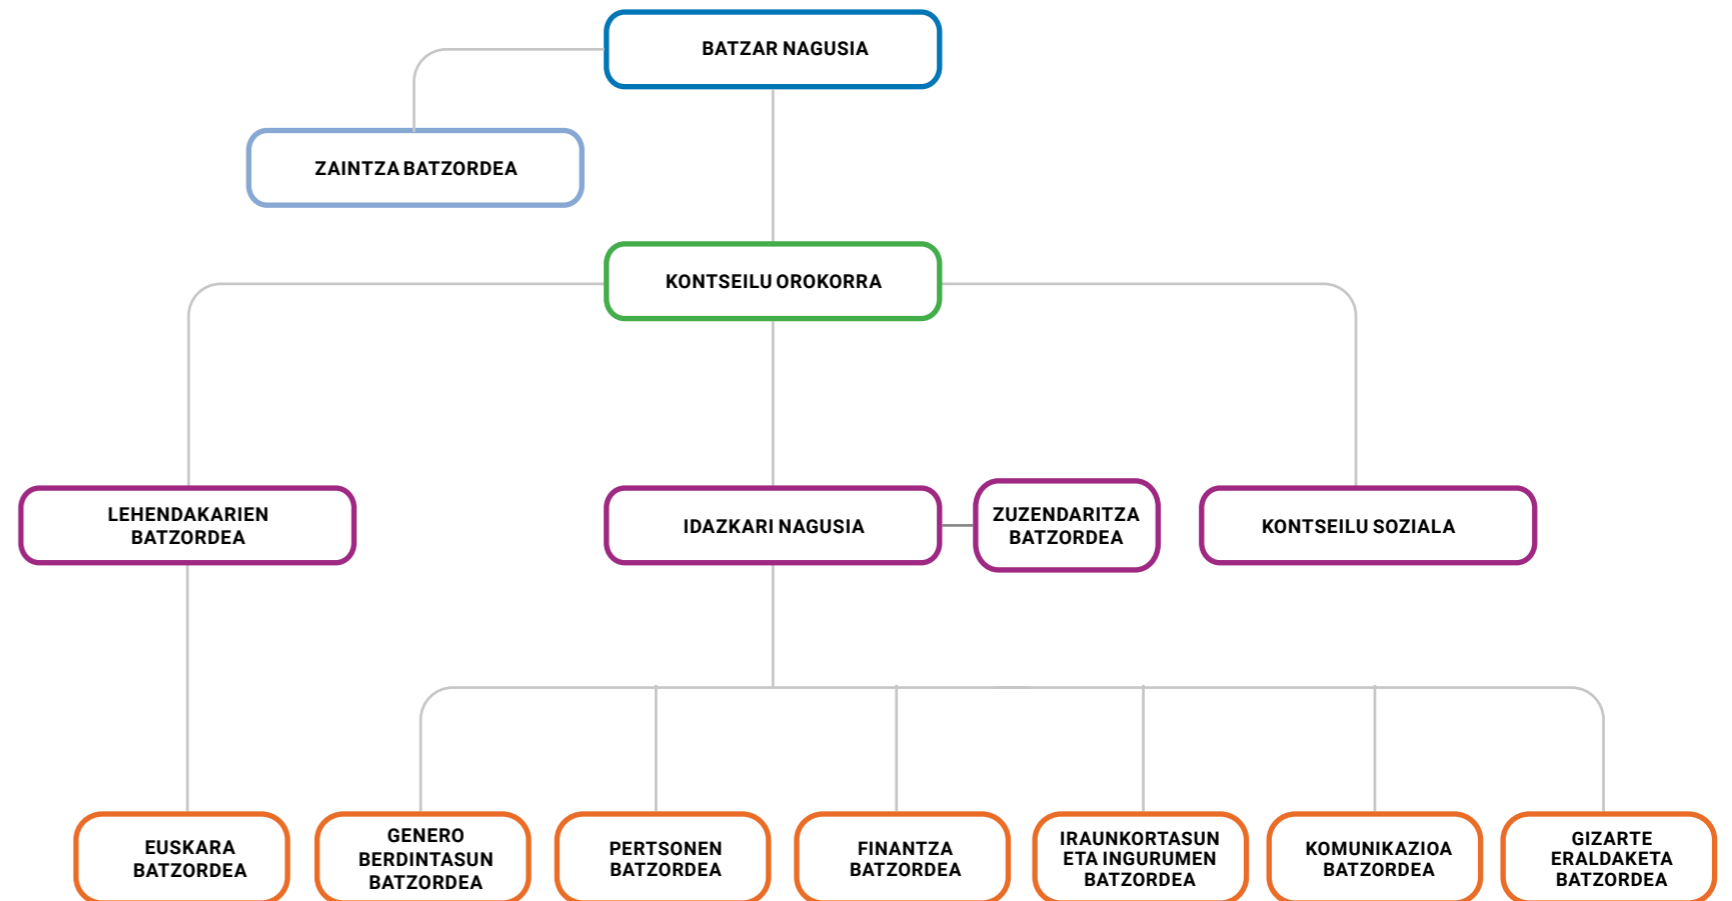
BATZAR NAGUSIA

ZAINTZA BATZORDEA

KONTSEILU OROKORRA

LEHENDAKARIEN BATZORDEA

IDAZKARI NAGUSIA

ZUZENDARITZA BATZORDEA

KONTSEILU SOZIALA

EUSKARA BATZORDEA

GENERO BERDINTASUN BATZORDEA

PERTSONEN BATZORDEA

FINANTZA BATZORDEA

IRAUNKORTASUN ETA INGURUMEN BATZORDEA

KOMUNIKAZIOA BATZORDEA

GIZARTE ERALDAKETA BATZORDEA